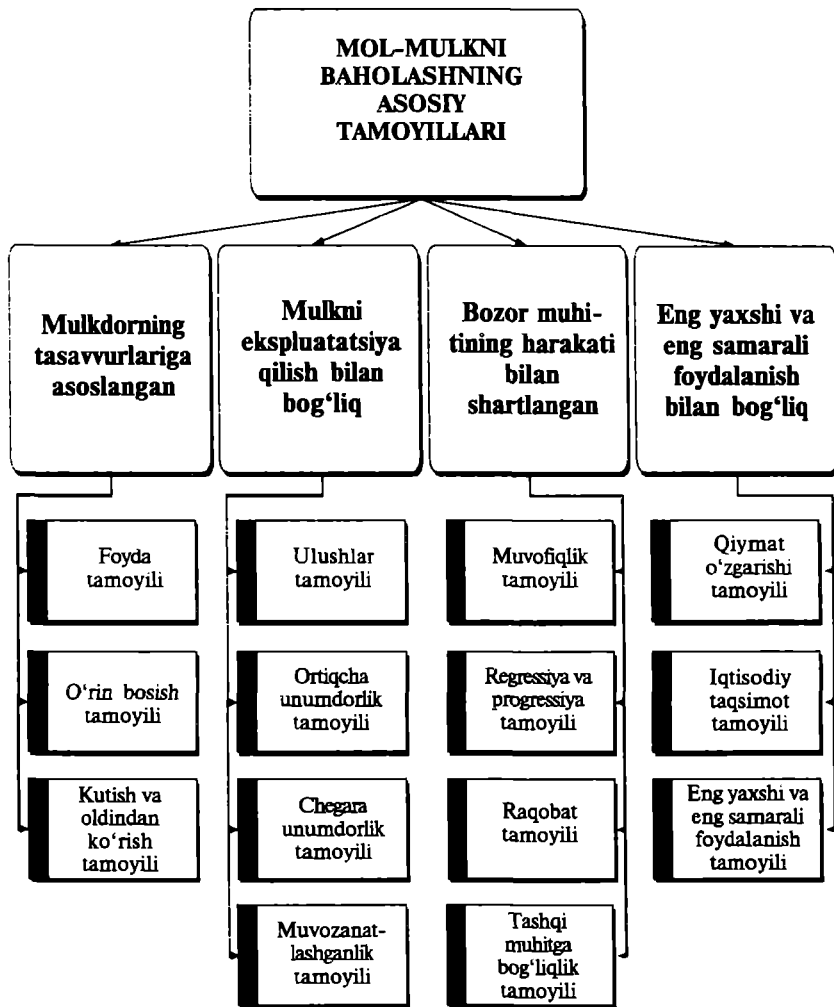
MOL-MULKNI BAHOLASHNING ASOSIY TAMOYILLARI

Mulkdorning tasavvurlariga asoslangan

Foyda tamoyili

O‘rin bosish tamoyili

Kutish va oldindan ko‘rish tamoyili

Mulkni ekspluatatsiya qilish bilan bog‘liq

Ulushlar tamoyili

Ortiqcha unumdorlik tamoyili

Chegara unumdorlik tamoyili

Muvozanatlashganlik tamoyili

Bozor muhitining harakati bilan shartlangan

Muvofiqlik tamoyili

Regressiya va progressiya tamoyili

Raqobat tamoyili

Tashqi muhitga bog‘liqlik tamoyili

Eng yaxshi va eng samarali foydalanish bilan bog‘liq

Qiymat o‘zgarishi tamoyili

Iqtisodiy taqsimot tamoyili

Eng yaxshi va eng samarali foydalanish tamoyili